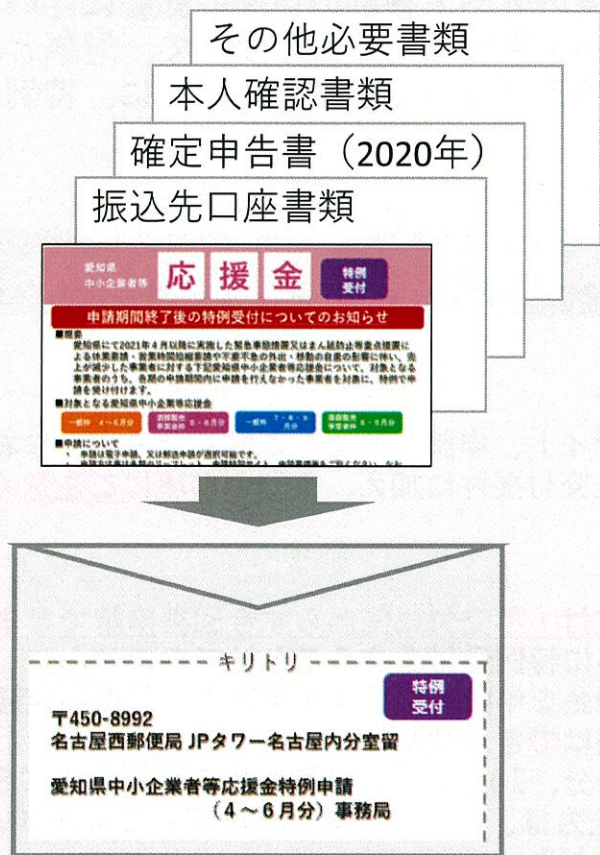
その他必要書類

本人確認書類

確定申告書（2020年）

振込先口座書類

愛知県
中小企業者等

応援金

特例
受付

申請期間終了後の特例受付についてのお知らせ

■概要
愛知県にて2021年4月以降に実施した緊急事態措置又はまん延防止等重点措置による休業要請・営業時間短縮要請や不要不急の外出・移動の自粛の影響に伴い、売上が減少した事業者に対する下記愛知県中小企業者等応援金について、対象となる事業者のうち、各期の申請期間内に申請を行えなかった事業者を対象に、特例で申請を受け付けます。

■対象となる愛知県中小企業者等応援金

一般枠 4～6月分

酒類販売事業者枠 5・6月分

一般枠 7・8・9月分

酒類販売事業者枠 8・9月分

■申請について
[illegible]

キリトリ

特例
受付

〒450-8992
名古屋西郵便局 JPタワー名古屋内分室留

愛知県中小企業者等応援金特例申請
（4～6月分）事務局